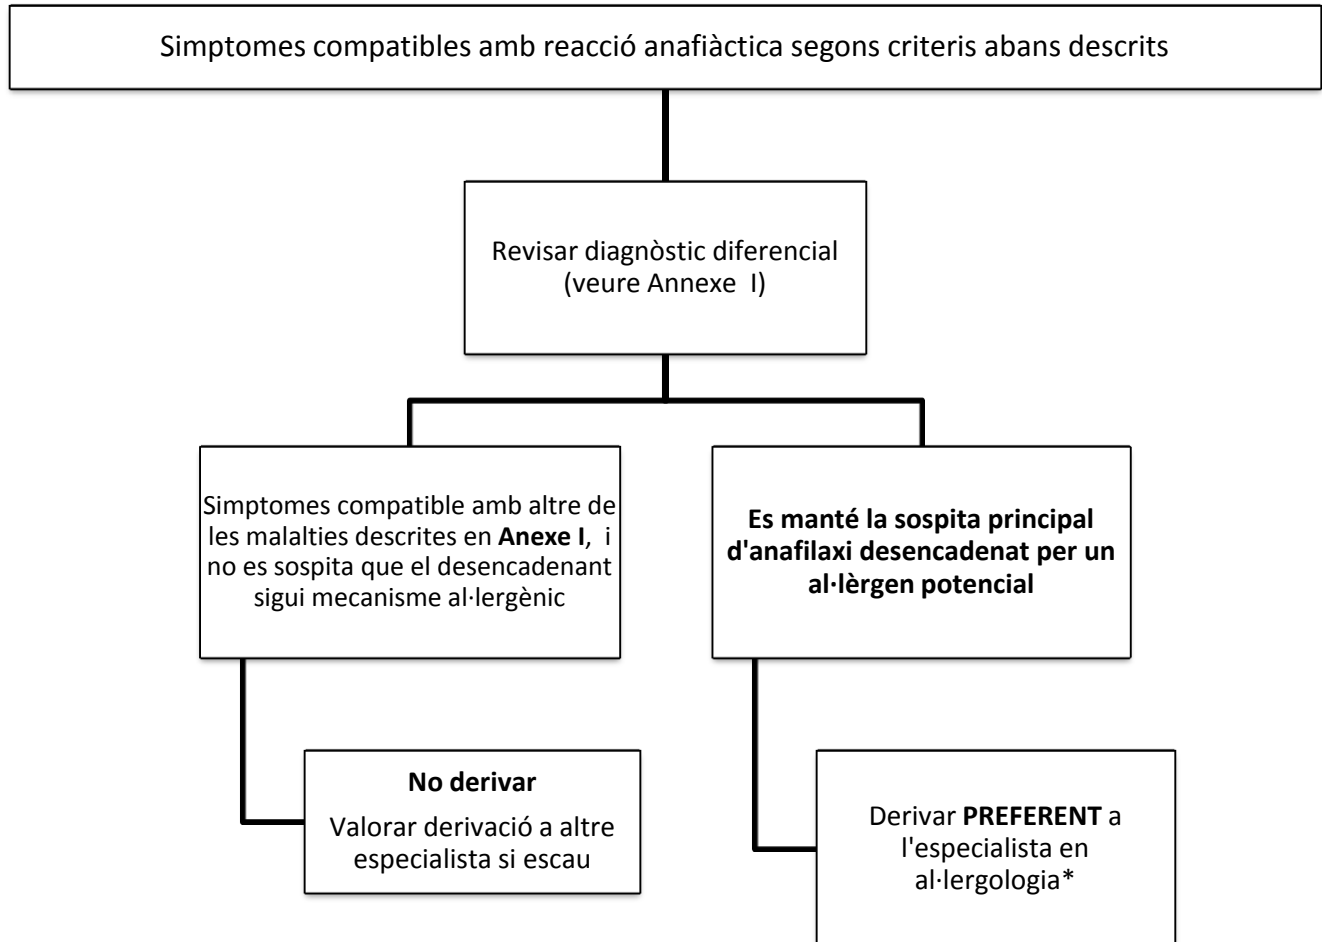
Simptomes compatibles amb reacció anafiàctica segons criteris abans descrits

Revisar diagnòstic diferencial (veure Annexe I)

Simptomes compatible amb altre de les malalties descrites en **Anexe I**, i no es sospita que el desencadenant sigui mecanisme al·lergènic

**Es manté la sospita principal d'anafilaxi desencadenat per un al·lèrgen potencial**

**No derivar**
Valorar derivació a altre especialista si escau

Derivar **PREFERENT** a l'especialista en al·lergologia*